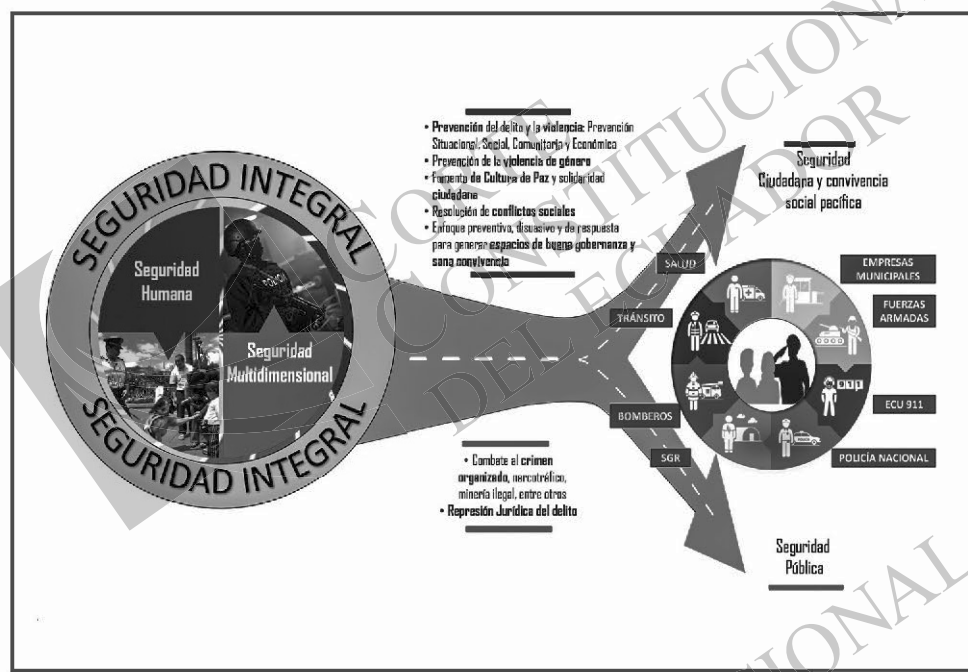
SEGURIDAD INTEGRAL

Seguridad Humana

Seguridad Multidimensional

SEGURIDAD INTEGRAL

• Prevención del delito y la violencia: Prevención Situacional, Social, Comunitaria y Económica
• Prevención de la violencia de género
• Fomento de Cultura de Paz y solidaridad ciudadana
• Resolución de conflictos sociales
• Enfoque preventivo, disuasivo y de respuesta para generar espacios de buena gobernanza y sana convivencia

Seguridad Ciudadana y convivencia social pacífica

SALUD

TRÁNSITO

BOMBEROS

SGR

EMPRESAS MUNICIPALES

FUERZAS ARMADAS

ECU 911

POLICÍA NACIONAL

• Combate el crimen organizado, narcotráfico, minería ilegal, entre otros
• Represión Jurídica del delito

Seguridad Pública

CORTE CONSTITUCIONAL DEL ECUADOR